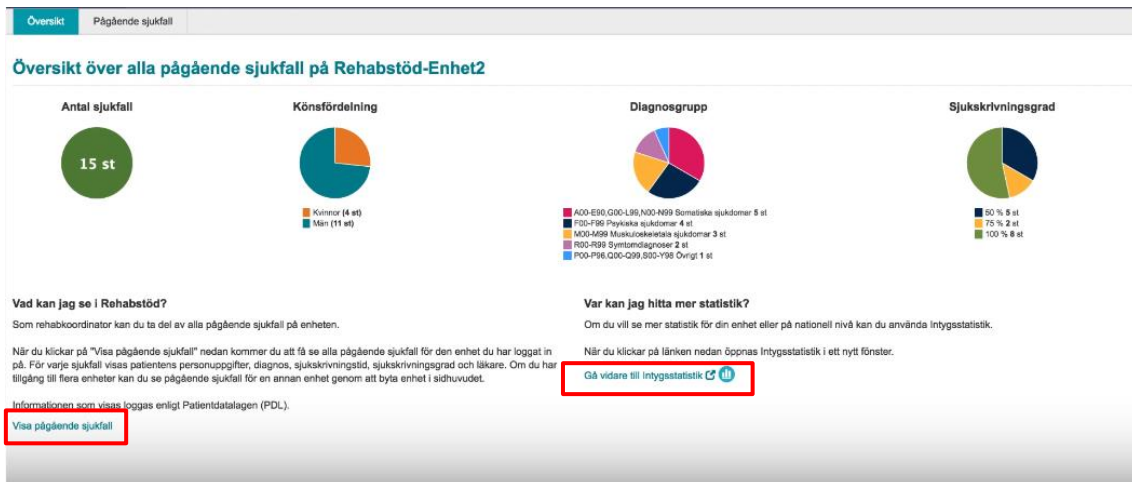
Översikt Pågående sjukfall

Översikt över alla pågående sjukfall på Rehabstöd-Enhet2

Antal sjukfall

15 st

Könsfördelning

Kvinnor (4 st)
Män (11 st)

Diagnosgrupp

A00-E90,G00-L99,N00-N99 Somatiska sjukdomar 5 st
F00-F99 Psykiska sjukdomar 4 st
M00-M99 Muskuloskeletala sjukdomar 3 st
R00-R99 Symtomdiagnoser 2 st
P00-P96,Q00-Q99,S00-Y98 Övrigt 1 st

Sjukskrivningsgrad

50 % 5 st
75 % 2 st
100 % 8 st

Vad kan jag se i Rehabstöd?

Som rehabkoordinator kan du ta del av alla pågående sjukfall på enheten.

När du klickar på "Visa pågående sjukfall" nedan kommer du att få se alla pågående sjukfall för den enhet du har loggat in på. För varje sjukfall visas patientens personuppgifter, diagnos, sjukskrivningstid, sjukskrivningsgrad och läkare. Om du har tillgång till flera enheter kan du se pågående sjukfall för en annan enhet genom att byta enhet i sidhuvudet.

Informationen som visas loggas enligt Patientdatalagen (PDL).

Visa pågående sjukfall

Var kan jag hitta mer statistik?

Om du vill se mer statistik för din enhet eller på nationell nivå kan du använda Intygsstatistik.

När du klickar på länken nedan öppnas Intygsstatistik i ett nytt fönster.

Gå vidare till Intygsstatistik